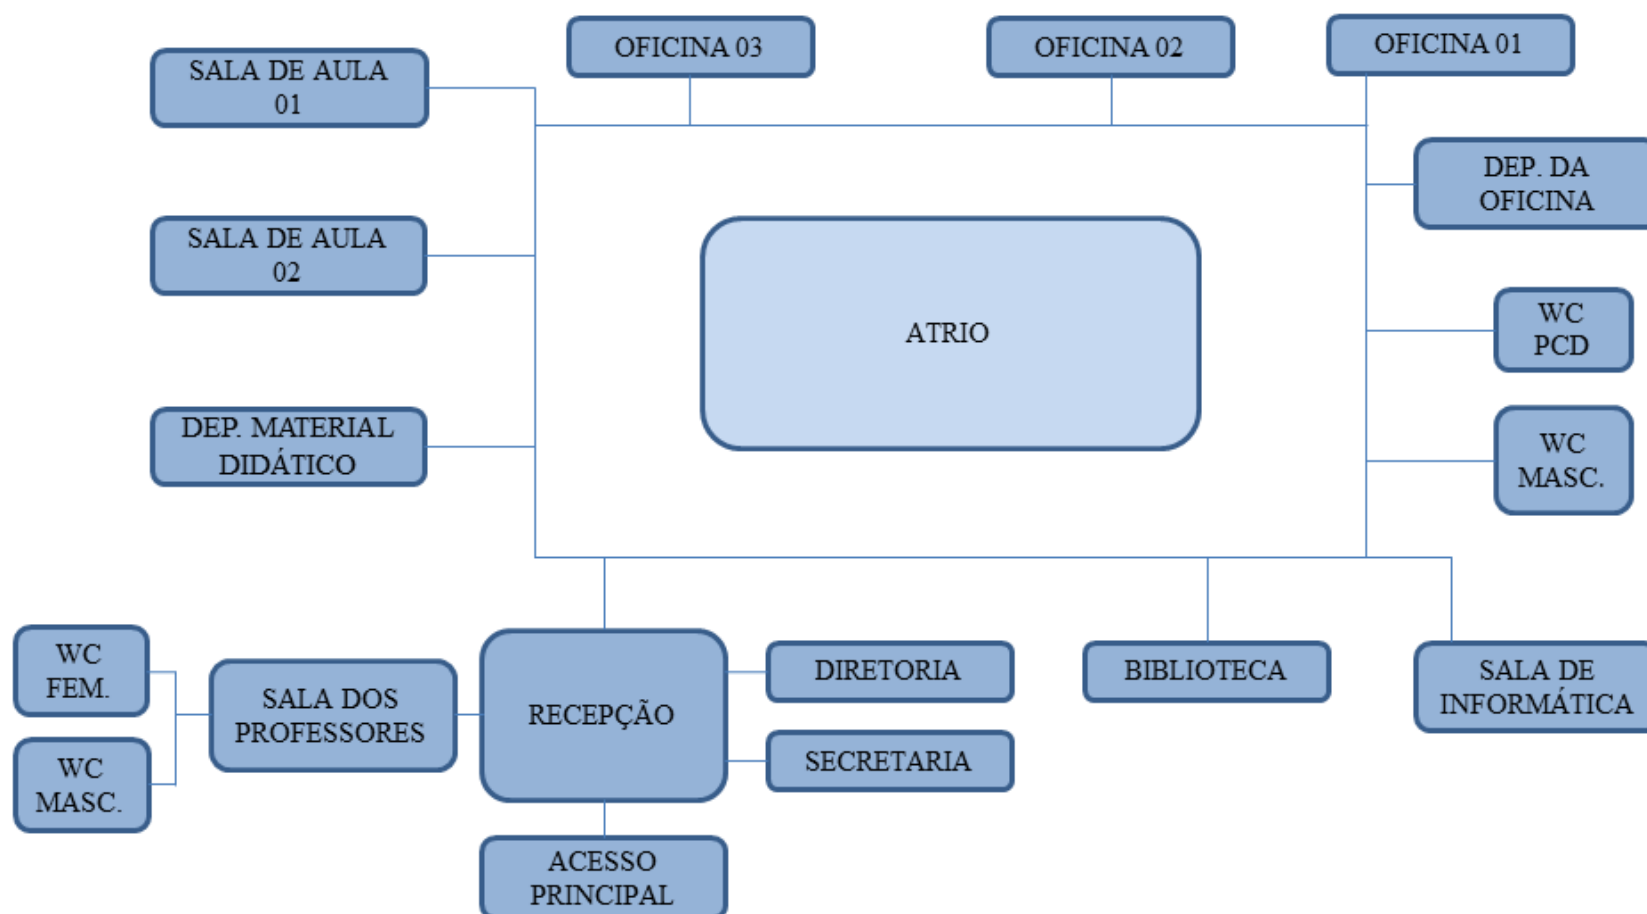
SALA DE AULA 01

OFICINA 03

OFICINA 02

OFICINA 01

DEP. DA OFICINA

SALA DE AULA 02

ATRIO

WC PCD

DEP. MATERIAL DIDÁTICO

WC MASC.

WC FEM.

SALA DOS PROFESSORES

RECEPÇÃO

DIRETORIA

BIBLIOTECA

SALA DE INFORMÁTICA

WC MASC.

SECRETARIA

ACESSO PRINCIPAL